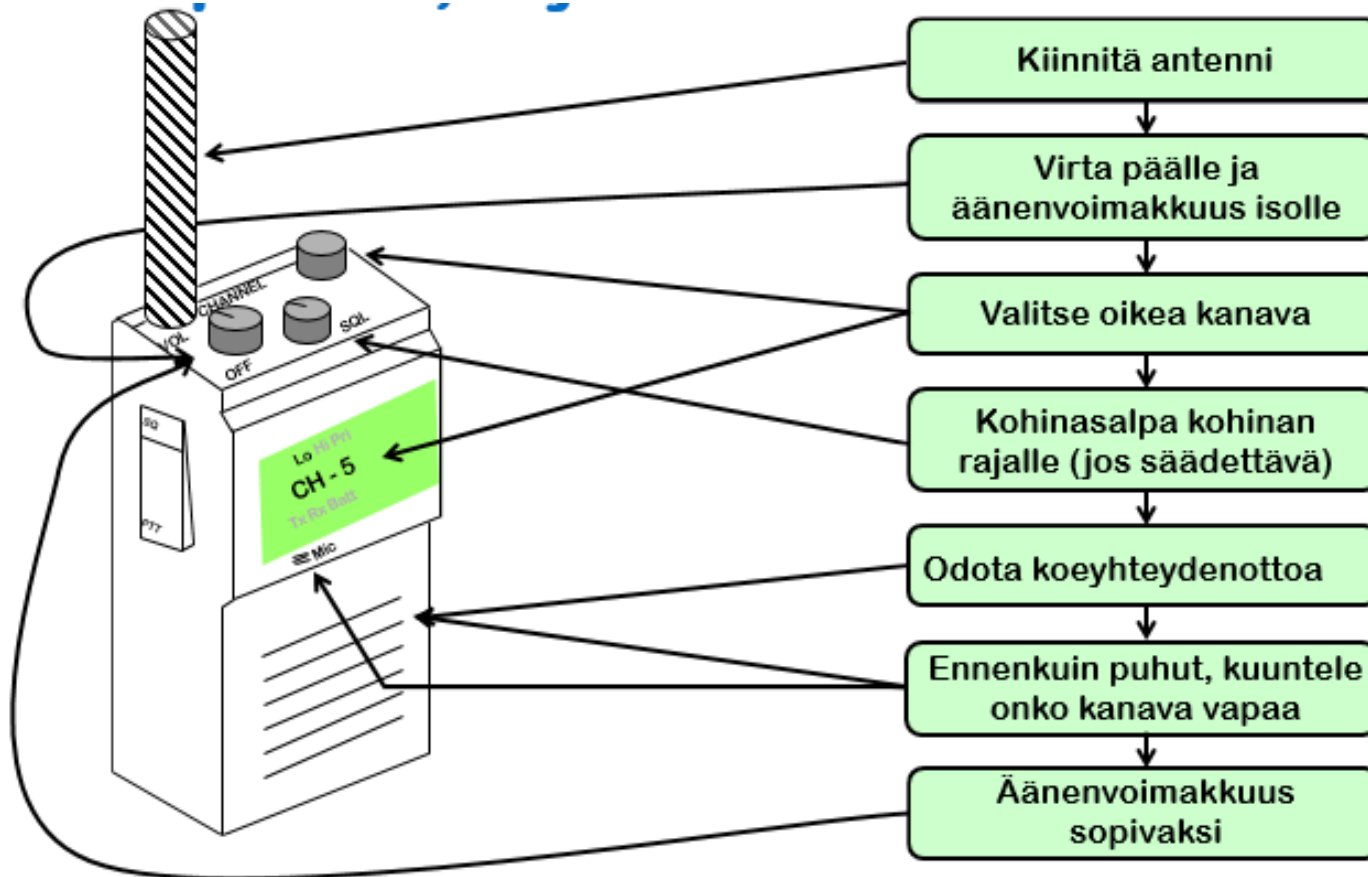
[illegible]

CHANNEL
VOL
OFF
SQL
SQ
PTT
Lo Hi Pri
CH - 5
Tx Rx Batt
Mic

Kiinnitä antenni

Virta päälle ja äänenvoimakkuus isolle

Valitse oikea kanava

Kohinasalpa kohinan rajalle (jos säädettävä)

Odota koeyhteydenottoa

Ennenkuin puhut, kuuntele onko kanava vapaa

Äänenvoimakkuus sopivaksi